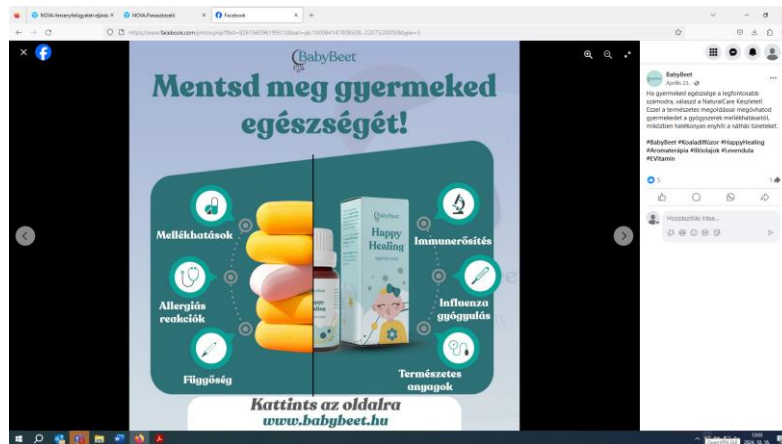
NOVA Versenyfeladat-ajánlás × NOVA Pénzeszközök × Facebook ×

https://www.facebook.com/photo/?fbid=

BabyBeet

Mentsd meg gyermeked egészségét!

Mellékhatások

Allergiás reakciók

Függőség

Happy Healing

Immunerősítés

Influenza gyógyulás

Természetes anyagok

Kattints az oldalra
www.babybeet.hu

BabyBeet
Április 23.

Ha gyermeked egészsége a legfontosabb számodra, válaszd a NaturalCare Készletet! Ezzel a természetes megoldással megóvhatod gyermekedet a gyógyszerek mellékhatásaitól, miközben hatékonyan enyhíti a náthás tüneteket.

#BabyBeet #Koalafilfűzor #HappyHealing #Aromaterápia #Illóolajok #Levendula #EVitamin

5

Hozzászólás írása...